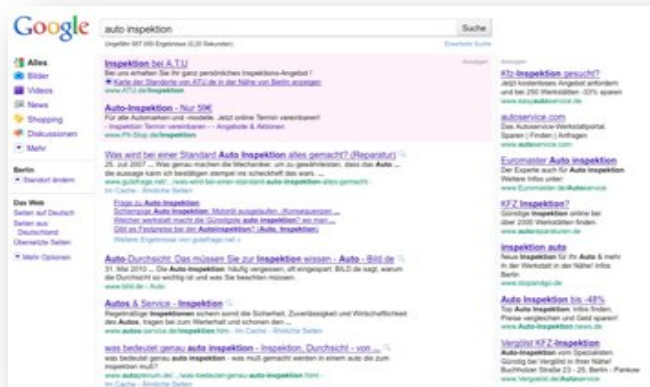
Google

auto inspektion

Suche

Ungefähr 587.000 Ergebnisse (0,20 Sekunden)

Erweiterte Suche

Alles
Bilder
Videos
News
Shopping
Diskussionen
Mehr

Berlin
Standort ändern

Das Web
Seiten auf Deutsch
Seiten aus Deutschland
Übersetzte Seiten

Mehr Optionen

Anzeigen

Inspektion bei A.T.U
Bei uns erhalten Sie Ihr ganz persönliches Inspektions-Angebot!
Karte der Standorte von ATU.de in der Nähe von Berlin anzeigen
www.ATU.de/Inspektion

Auto-Inspektion - Nur 59€
Für alle Automarken und -modelle. Jetzt online Termin vereinbaren!
- Inspektion Termin vereinbaren - Angebote & Aktionen
www.Pit-Stop.de/Inspektion

Was wird bei einer Standard Auto Inspektion alles gemacht? (Reparatur)
25. Juli 2007 ... Was genau machen die Mechaniker, um zu gewährleisten, dass das Auto die aussage kann ich bestätigen stempel ins scheckheft das wars. ...
www.gutefrage.net/.../was-wird-bei-einer-standard-auto-inspektion-alles-gemacht
Im Cache - Ähnliche Seiten

Frage zu Auto Inspektion
Schwerige Auto Inspektion: Motoröl ausgelaufen. (Konsequenzen ...
Welcher werkstatt macht die Günstigste auto inspektion? es man ...
Gibt es Festpreise bei der Auto Inspektion? (Auto, Inspektion)
Weitere Ergebnisse von gutefrage.net »

Auto-Durchsicht: Das müssen Sie zur Inspektion wissen - Auto - Bild.de
31. Mai 2010 ... Die Auto-Inspektion: häufig vergessen, oft eingespart. BILD.de sagt, warum die Durchsicht so wichtig ist und was Sie beachten müssen.
www.bild.de › Auto

Autos & Service - Inspektion
Regelmäßige Inspektionen sichern somit die Sicherheit, Zuverlässigkeit und Wirtschaftlichkeit des Autos, tragen bei zum Werterhalt und schonen den ...
www.autos-service.de/Inspektion.html - Im Cache - Ähnliche Seiten

was bedeutet genau auto inspektion - Inspektion, Durchsicht - von ...
was bedeutet genau auto inspektion - was muß gemacht werden in einem auto die zum inspektion muß?
www.autoforum.de/.../was-bedeutet-genau-auto-inspektion.html
Im Cache - Ähnliche Seiten

Anzeigen

Kfz-Inspektion gesucht?
Jetzt kostenlosen Angebot anfordern und bei 250 Werkstätten -33% sparen
www.easyautoservice.de

autoservice.com
Das Autoservice-Werkstattportal. Sparen | Finden | Anfragen
www.autoservice.com

Euromaster Auto inspektion
Der Experte auch für Auto Inspektion. Werkstatt finden und Termin buchen!
www.Euromaster.de/Autoservice

KFZ Inspektion?
Günstige Inspektion online bei über 2000 Werkstätten finden.
www.autoreparaturen.de

inspektion auto
Neue Inspektion für Ihr Auto & mehr in der Werkstatt in der Nähe! Infos Berlin
www.stopandgo.de

Auto Inspektion bis -48%
Top Auto Inspektion: Infos finden, Preise vergleichen und Geld sparen!
www.Auto-Inspektion.news.de

Vergilst KFZ-Inspektion
Auto-Inspektion vom Spezialisten Günstig bei Vergölst in Ihrer Nähe! Buchholzer Straße 23 - 25, Berlin - Pankow
www.Vergoelst.de/Autoservice